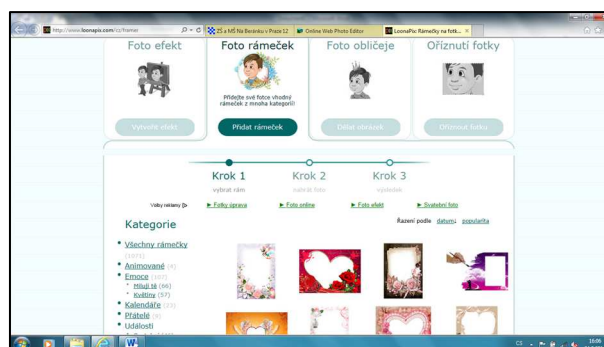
http://www.loonapix.com/cz/frames

ZŠ a MŠ Na Beránku V Praze 12

Online Web Photo Editor

LoonaPix: Rámečky na fotk...

Foto efekt

Foto rámeček

Foto obličeje

Oříznutí fotky

Přidejte své fotce vhodný rámeček z mnoha kategorií!

Vytvořit efekt

Přidat rámeček

Dělat obrázek

Oříznout fotku

Krok 1
vybrat rám

Krok 2
nahrát foto

Krok 3
výsledek

Volby reklamy

► Fotky úprava

► Foto online

► Foto efekt

► Svatební foto

Kategorie

Řazení podle datum: popularita

• Všechny rámečky (1971)

• Animované (4)

• Emoce (197)
  • Miluji tě (66)
  • Květiny (57)

• Kalendáře (23)

• Přátelé (8)

• Události

CS

16:06